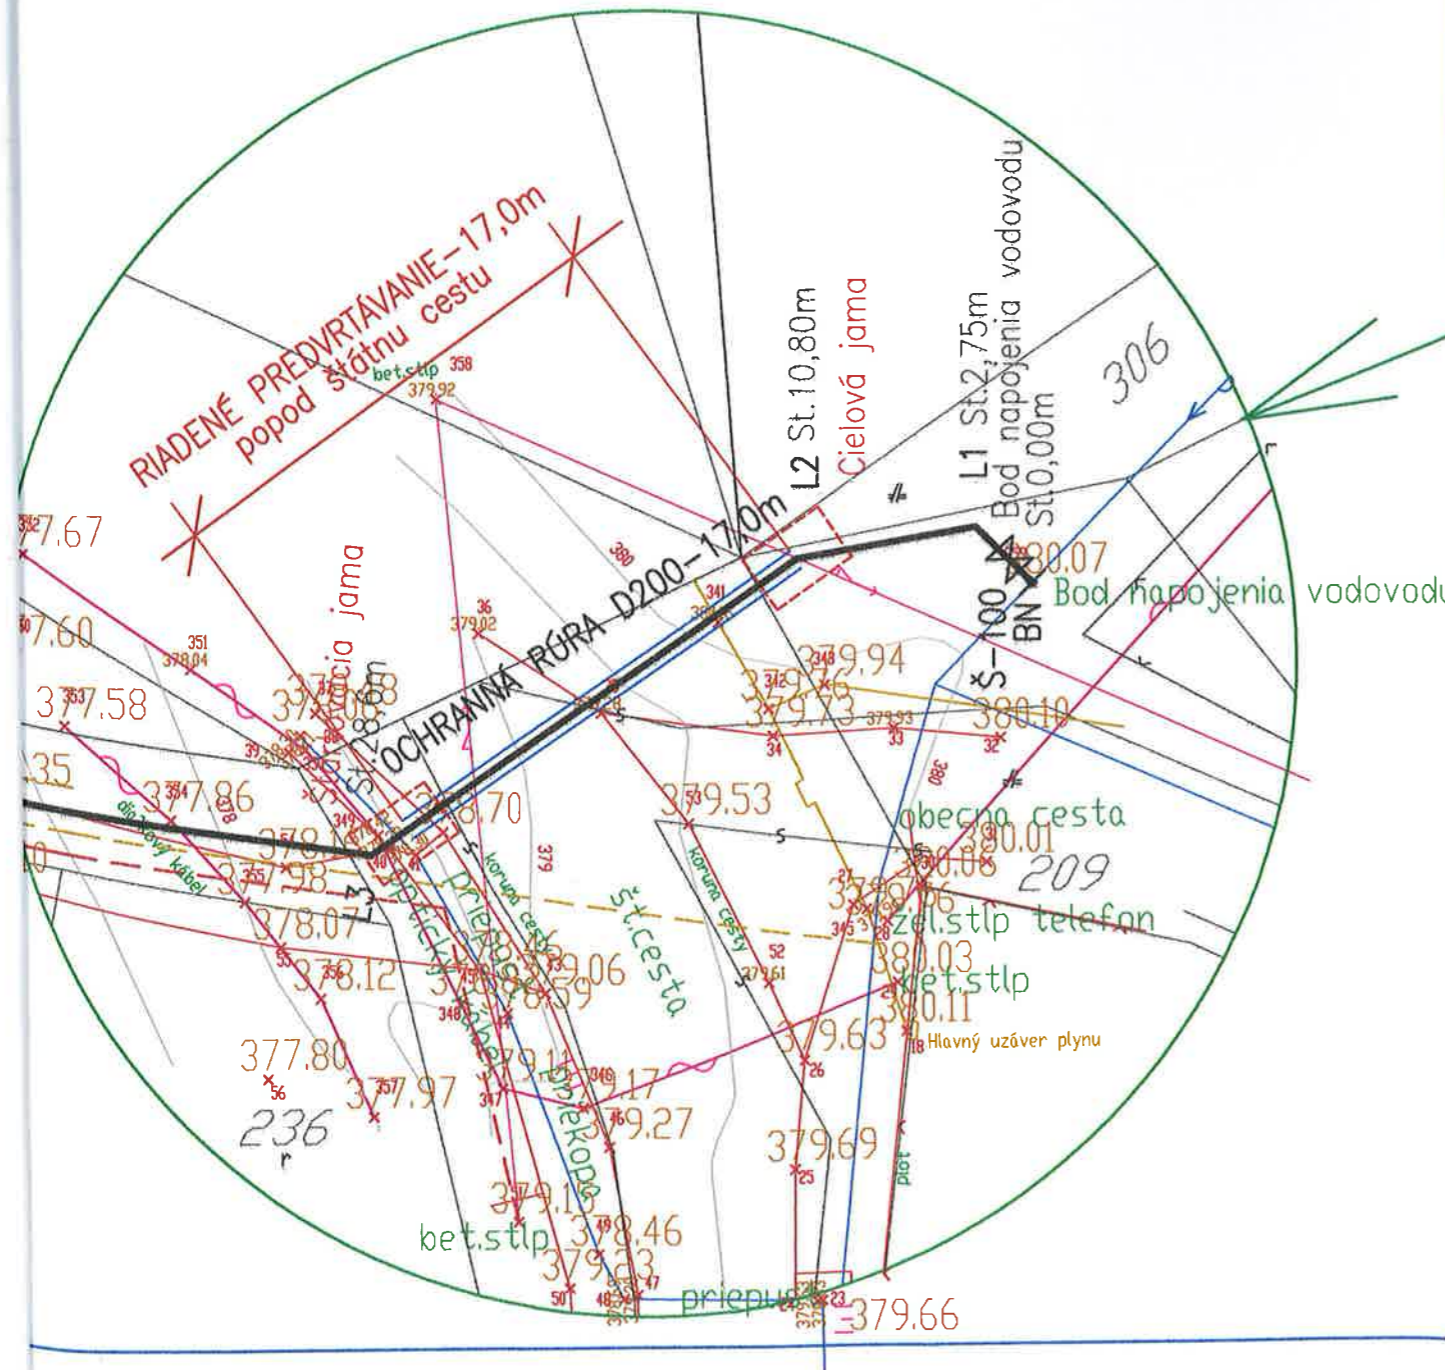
RIADENÉ PREDVRTÁVANIE-17,0m
popod štátnu cestu

bet.stlp 358
379.92

L2 St.10,80m
Cielová jama

L1 St.2,75m
Bod napojenia vodovodu
St.0,00m

306

Š-100
BN
380.07
Bod napojenia vodovodu

OCHRANNÁ RÚRA D200-17,0m

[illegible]7.67
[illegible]7.60
377.58
351
378.04
36
379.02
341
379.94
379.73
380.10
34
33
32
380
štartovacia jama
St.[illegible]8,0m
377.86
378.70
379.53
obecna cesta
380.01
209
zel.stlp telefon
380.03
bet.stlp
380.11
Hlavný uzáver plynu
378.12
378.07
377.98
optický kábel
priekopa
koruna cesty
koruna cesty
št.cesta
379.06
378.59
52
379.61
379.63
18
26
377.80
56
236
377.97
357
379.11
379.17
379.27
379.69
25
plot
379.13
378.46
379.23
bet.stlp
50
48
47
priepust
23
379.66
dialkový kábel